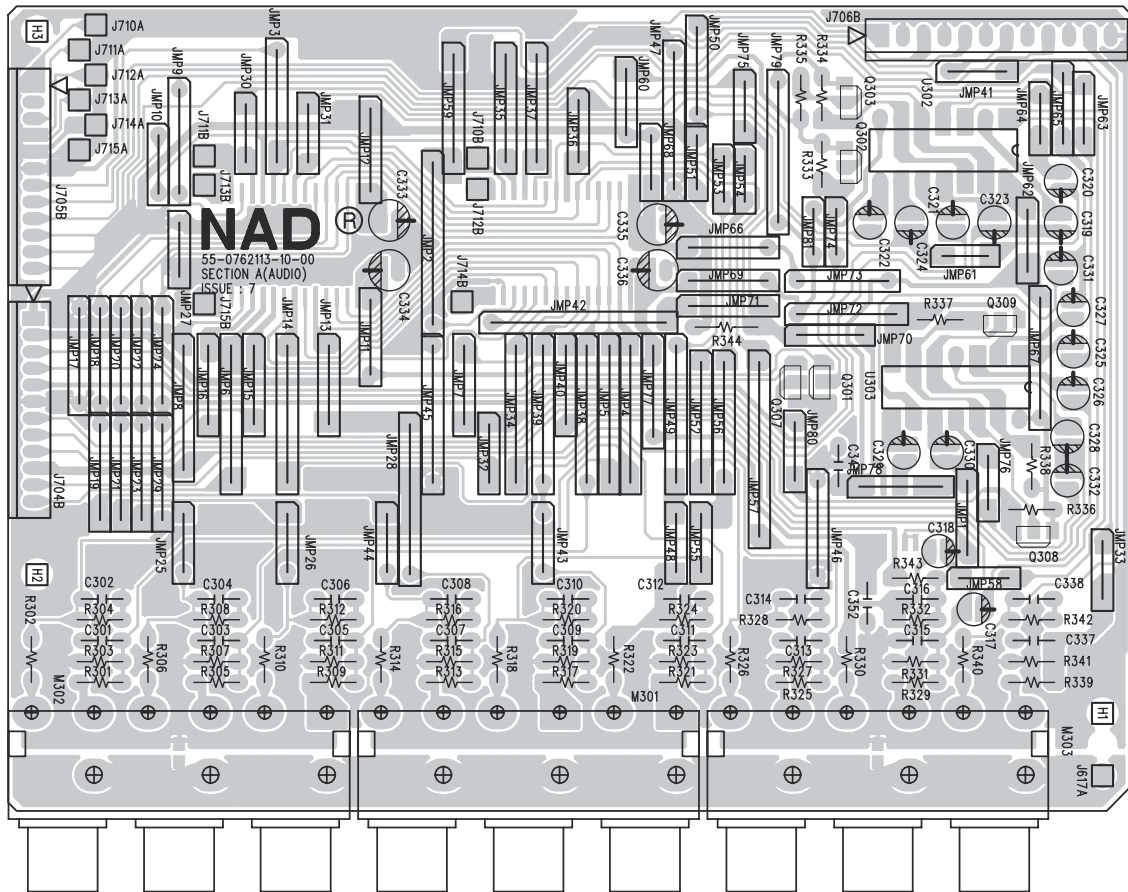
H3
J710A
J711A
J712A
J713A
J714A
J715A
J705B
J704B
JMP9
JMP10
JMP30
JMP3
JMP31
J711B
J713B
JMP12
C333
NAD
R
55-0762113-10-00
SECTION A(AUDIO)
ISSUE : 7
JMP27
J715B
C334
JMP2
JMP11
JMP59
J710B
J712B
JMP35
JMP37
JMP36
J714B
JMP47
JMP50
JMP60
JMP68
JMP51
JMP75
JMP79
JMP53
JMP52
C335
C336
JMP66
JMP69
JMP71
JMP42
R344
J706B
R335
R334
Q303
Q302
R333
U302
JMP41
JMP64
JMP65
JMP63
JMP81
JMP74
C321
C323
C322
C324
JMP61
JMP62
C320
C319
C331
JMP73
JMP72
JMP70
R337
Q309
JMP67
C327
C325
C326
U303
Q301
JMP17
JMP18
JMP20
JMP22
JMP24
JMP8
JMP16
JMP6
JMP15
JMP14
JMP13
JMP45
JMP7
JMP34
JMP39
JMP40
JMP38
JMP5
JMP4
JMP77
JMP49
JMP52
JMP56
Q307
JMP80
JMP32
JMP19
JMP21
JMP23
JMP29
JMP28
JMP78
C329
C328
C330
JMP76
R338
C332
C318
JMP1
R336
Q308
JMP25
JMP26
JMP44
JMP43
JMP48
JMP55
JMP57
JMP46
R343
JMP58
JMP33
H2
R302
C302
R304
C301
R303
R301
M302
R306
C304
R308
C303
R307
R305
R310
C306
R312
C305
R311
R309
R314
C308
R316
C307
R315
R313
R318
C310
R320
C309
R319
R317
R322
C312
R324
C311
R323
R321
M301
R326
C314
R328
C313
R327
R325
C352
R330
C316
R332
C315
R331
R329
C317
R340
C338
R342
C337
R341
R339
H1
M303
J617A